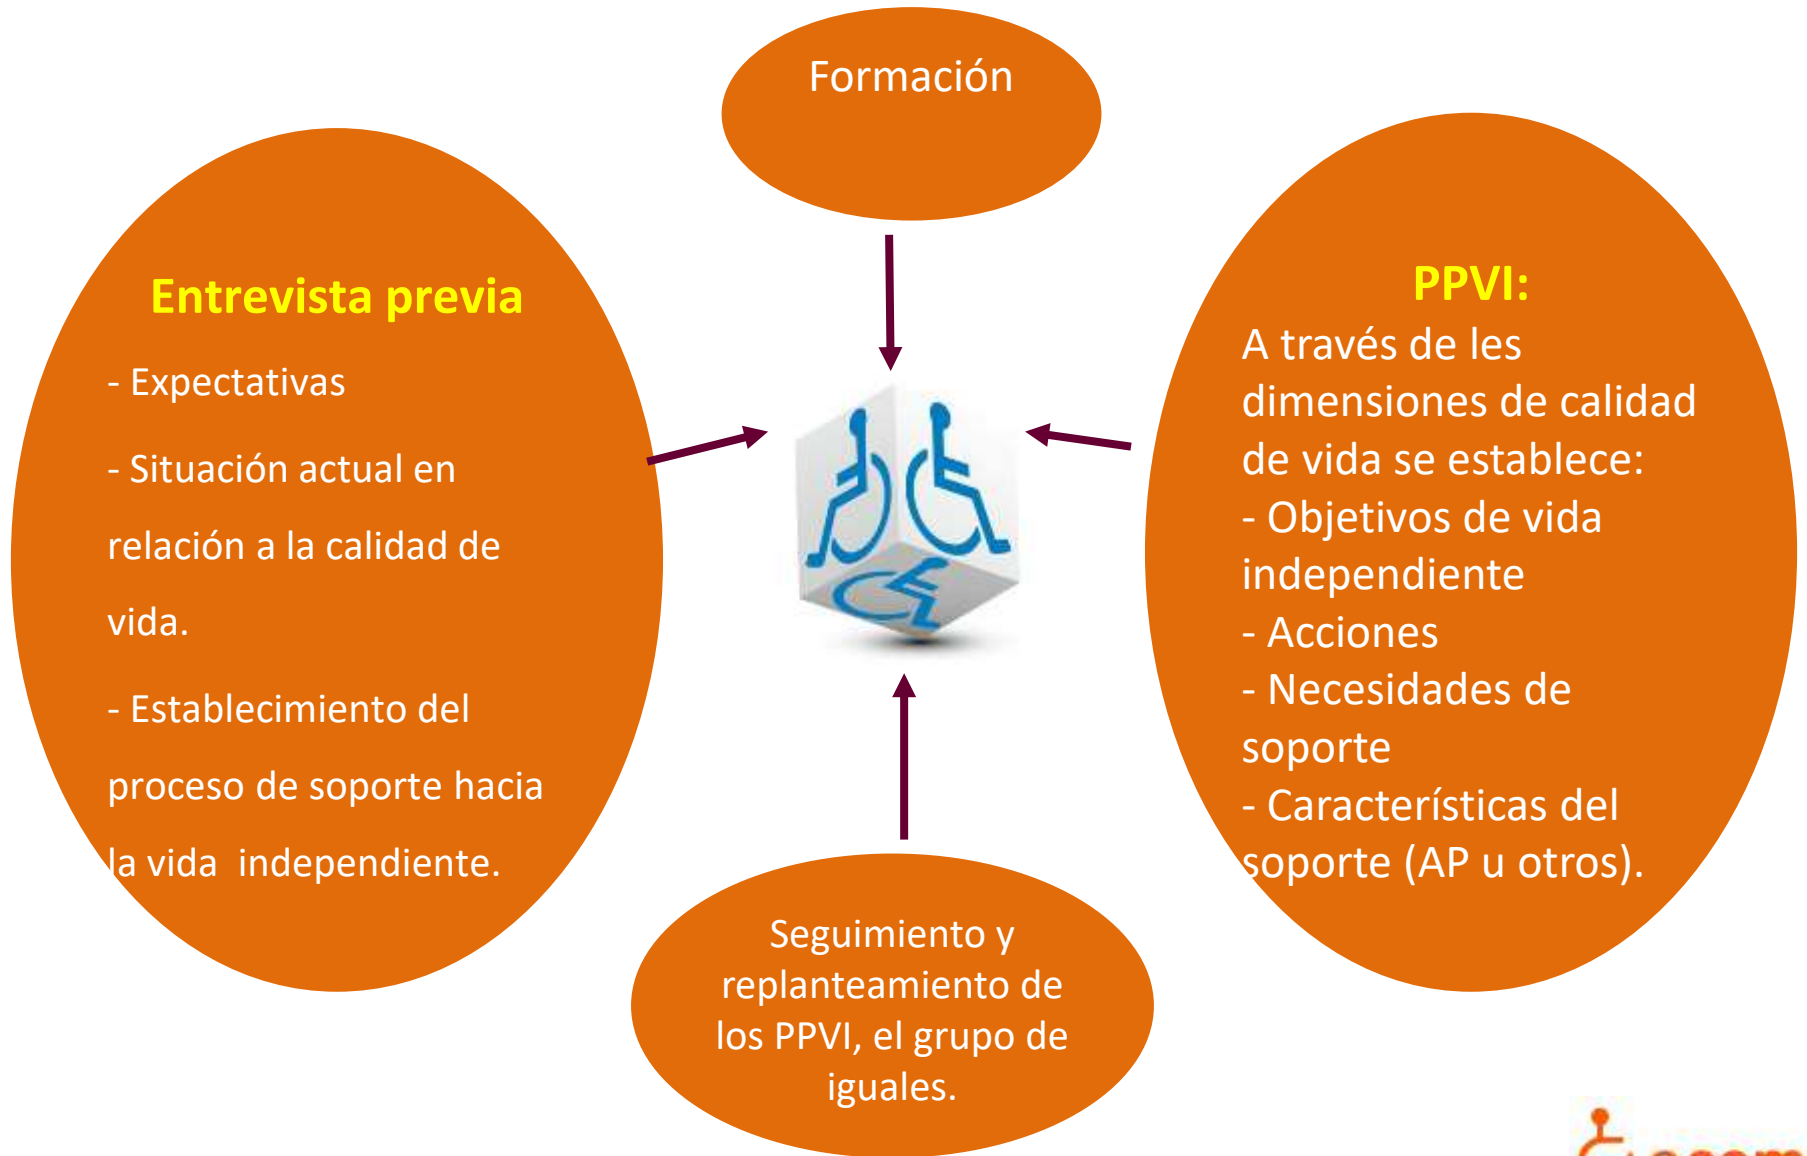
Formación

Entrevista previa

- Expectativas

- Situación actual en relación a la calidad de vida.

- Establecimiento del proceso de soporte hacia la vida independiente.

PPVI:

A través de les dimensiones de calidad de vida se establece:
- Objetivos de vida independiente
- Acciones
- Necesidades de soporte
- Características del soporte (AP u otros).

Seguimiento y replanteamiento de los PPVI, el grupo de iguales.

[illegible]